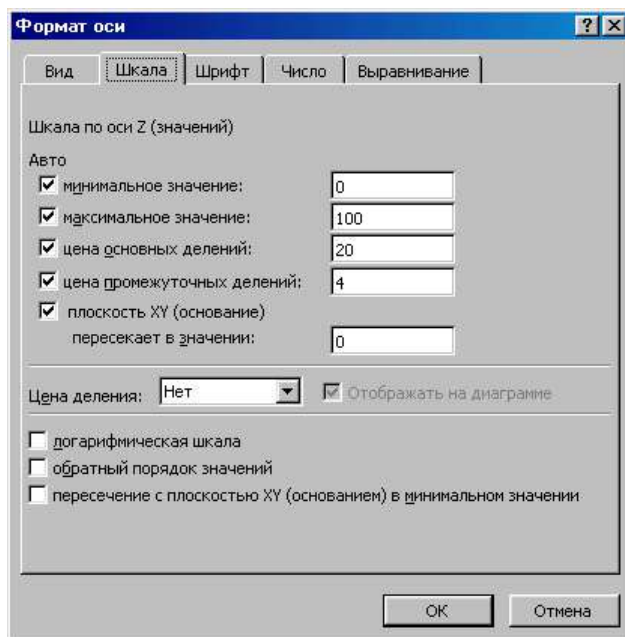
Формат оси

Вид | Шкала | Шрифт | Число | Выравнивание

Шкала по оси Z (значений)

Авто
☑ минимальное значение: 0
☑ максимальное значение: 100
☑ цена основных делений: 20
☑ цена промежуточных делений: 4
☑ плоскость XY (основание) пересекает в значении: 0

Цена деления: Нет
☑ Отображать на диаграмме

☐ логарифмическая шкала
☐ обратный порядок значений
☐ пересечение с плоскостью XY (основанием) в минимальном значении

OK
Отмена